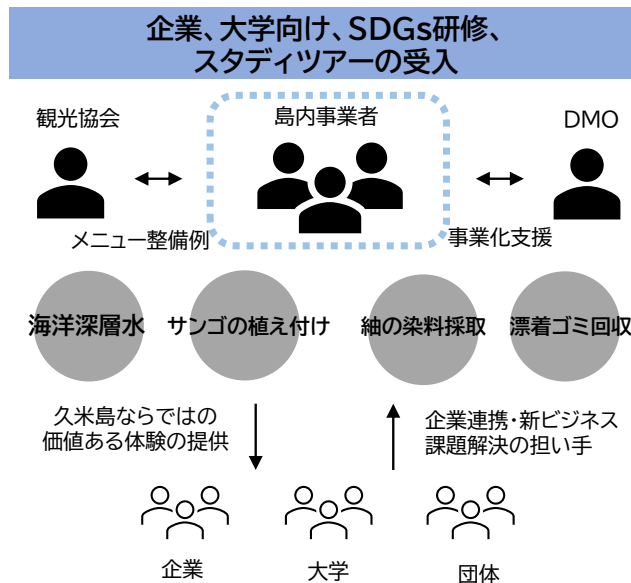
企業、大学向け、SDGs研修、
スタディツアーの受入

観光協会

島内事業者

DMO

メニュー整備例

事業化支援

海洋深層水

サンゴの植え付け

紬の染料採取

漂着ゴミ回収

久米島ならではの
価値ある体験の提供

企業連携・新ビジネス
課題解決の担い手

企業

大学

団体